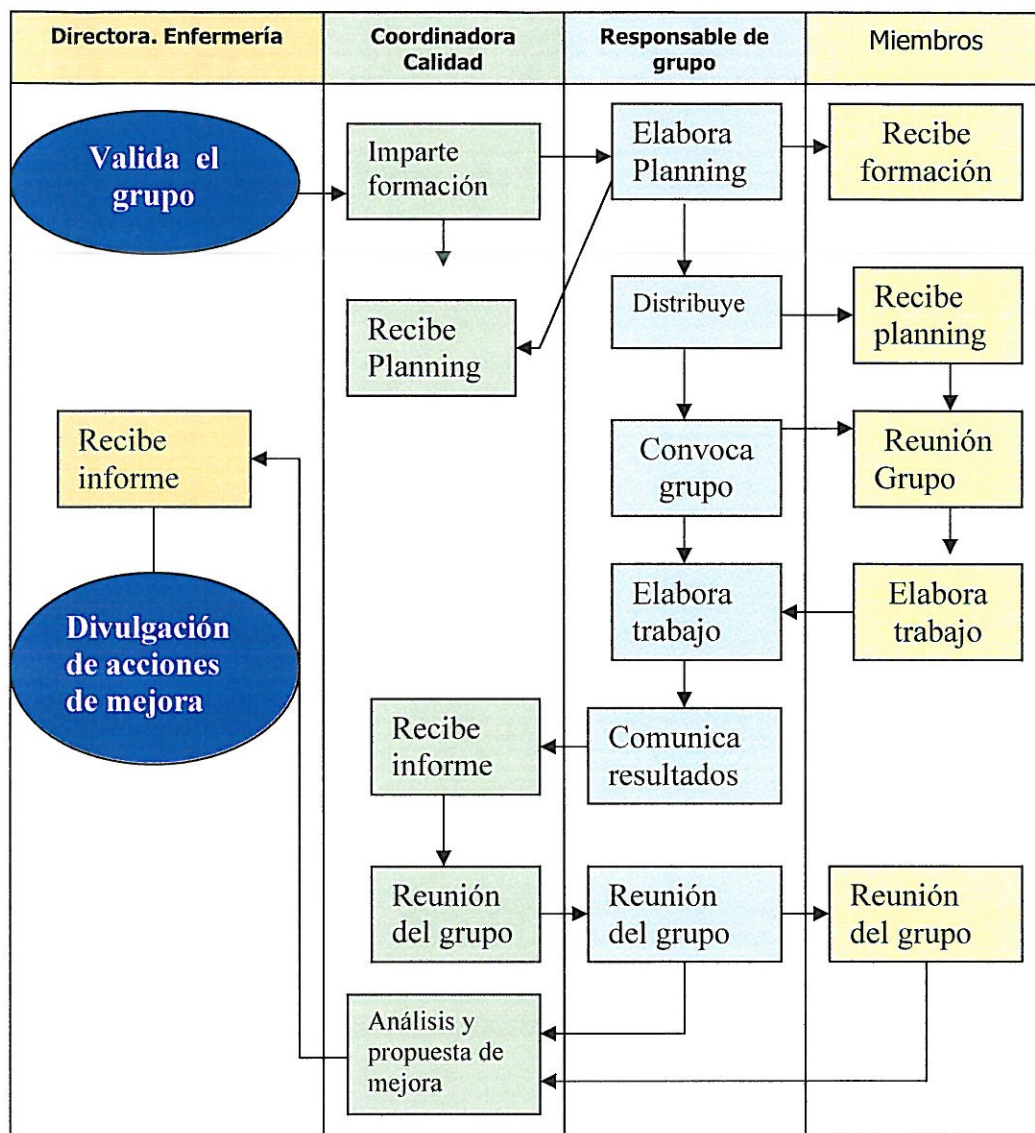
| Directora. Enfermería | Coordinadora Calidad | Responsable de grupo | Miembros |
|---|---|---|---|

Valida el grupo

Imparte formación

Elabora Planning

Recibe formación

Recibe Planning

Distribuye

Recibe planning

Recibe informe

Convoca grupo

Reunión Grupo

Divulgación de acciones de mejora

Elabora trabajo

Elabora trabajo

Recibe informe

Comunica resultados

Reunión del grupo

Reunión del grupo

Reunión del grupo

Análisis y propuesta de mejora